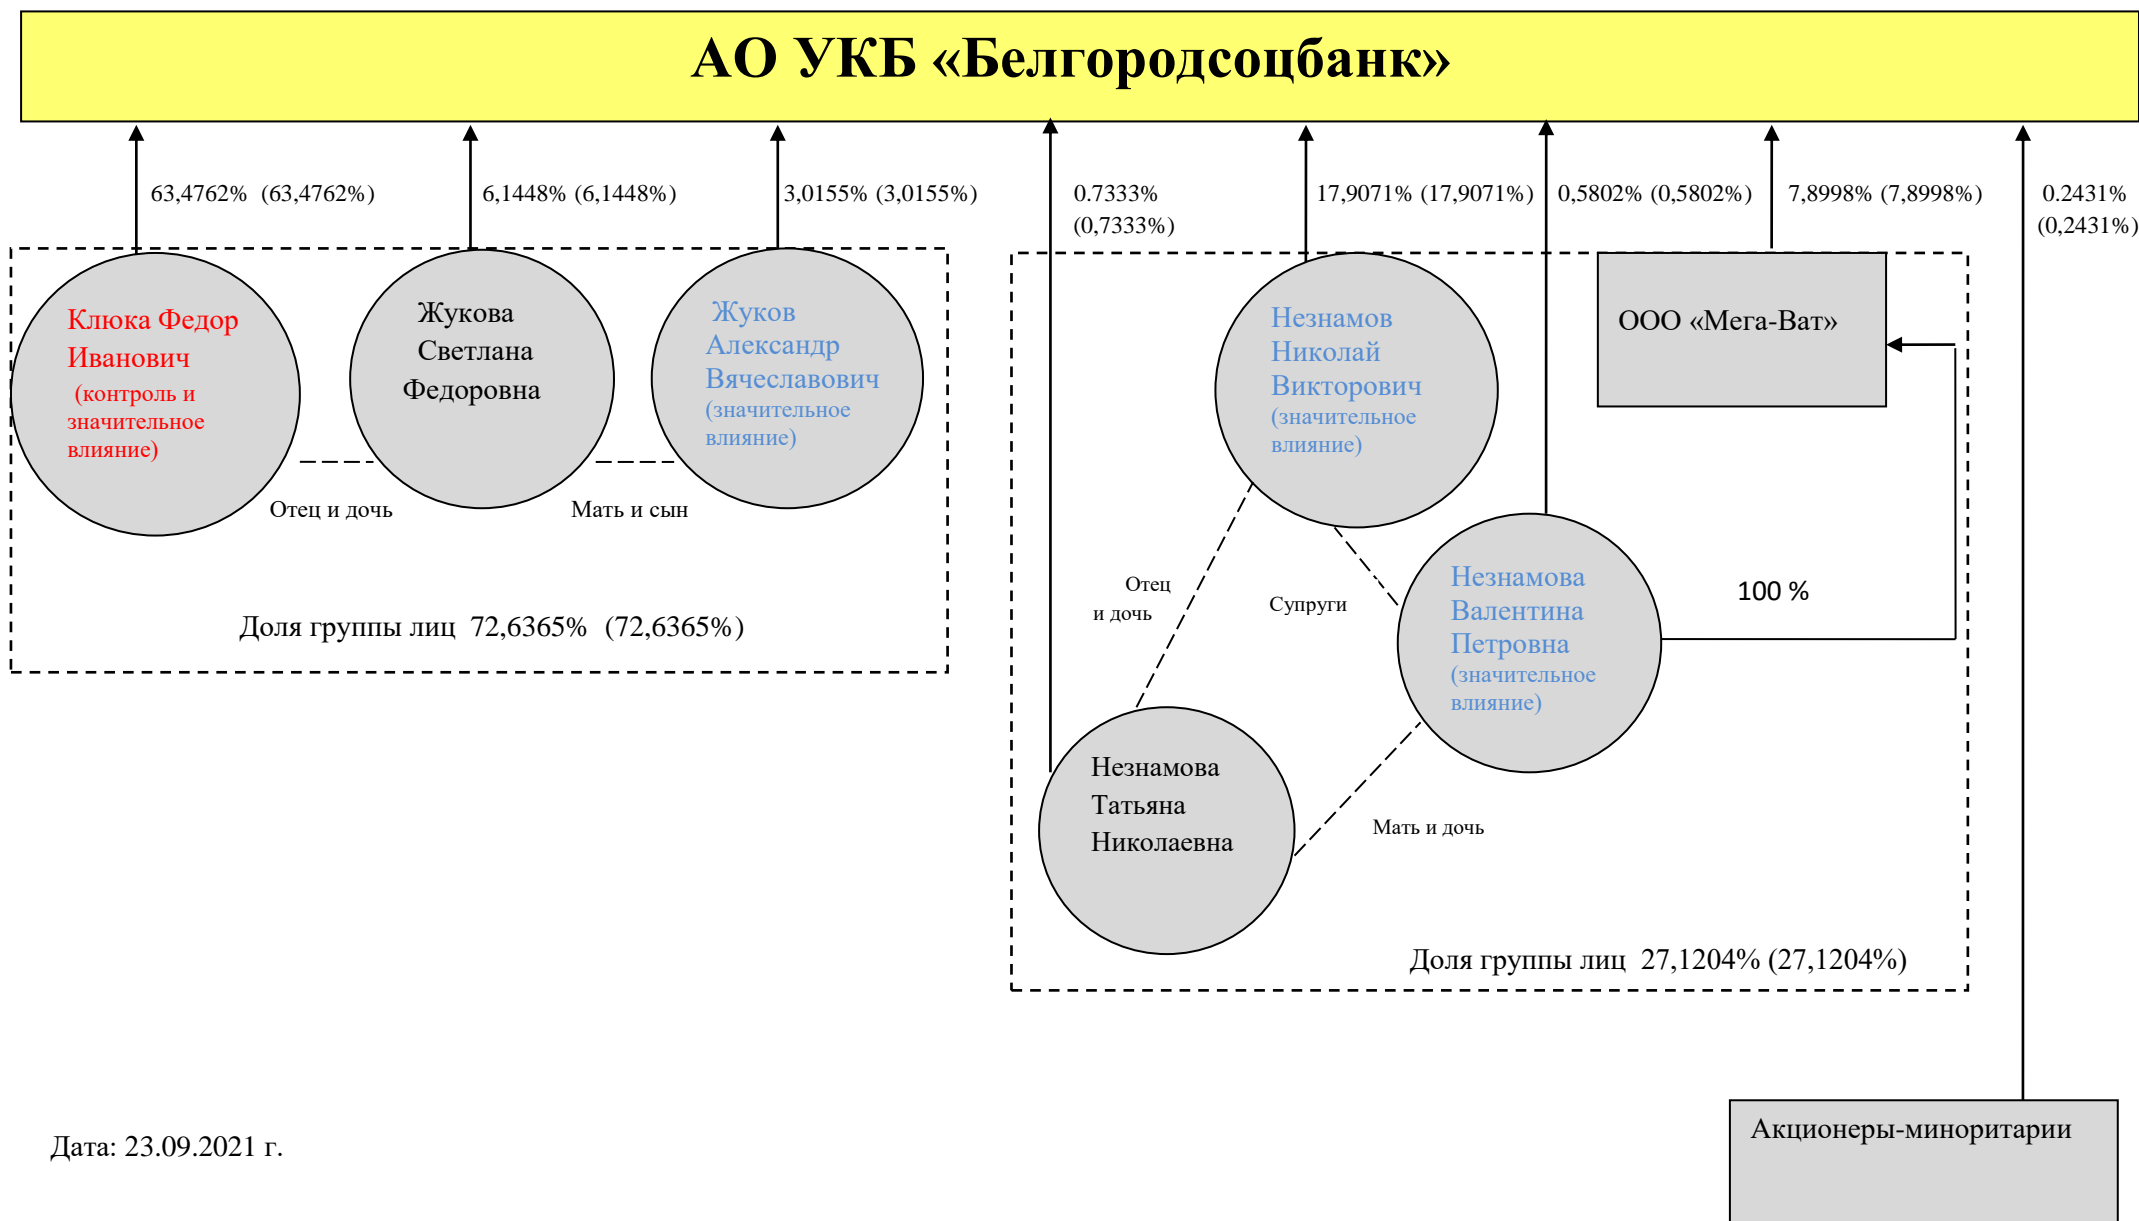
АО УКБ «Белгородсоцбанк»

63,4762% (63,4762%)

6,1448% (6,1448%)

3,0155% (3,0155%)

0.7333% (0,7333%)

17,9071% (17,9071%)

0,5802% (0,5802%)

7,8998% (7,8998%)

0.2431% (0,2431%)

Клюка Федор Иванович (контроль и значительное влияние)

Жукова Светлана Федоровна

Жуков Александр Вячеславович (значительное влияние)

Отец и дочь

Мать и сын

Доля группы лиц 72,6365% (72,6365%)

Незнамов Николай Викторович (значительное влияние)

ООО «Мега-Ват»

Отец и дочь

Супруги

Незнамова Валентина Петровна (значительное влияние)

100 %

Незнамова Татьяна Николаевна

Мать и дочь

Доля группы лиц 27,1204% (27,1204%)

Дата: 23.09.2021 г.

Акционеры-миноритарии